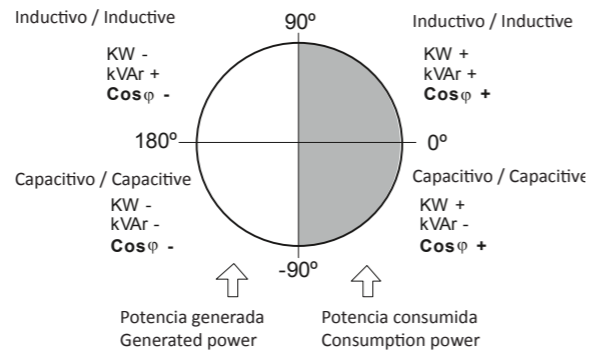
Inductivo / Inductive

KW -
kVAr +
Cosφ -

90º

Inductivo / Inductive

KW +
kVAr +
Cosφ +

180º

0º

Capacitivo / Capacitive

KW -
kVAr -
Cosφ -

Capacitivo / Capacitive

KW +
kVAr -
Cosφ +

-90º

Potencia generada
Generated power

Potencia consumida
Consumption power